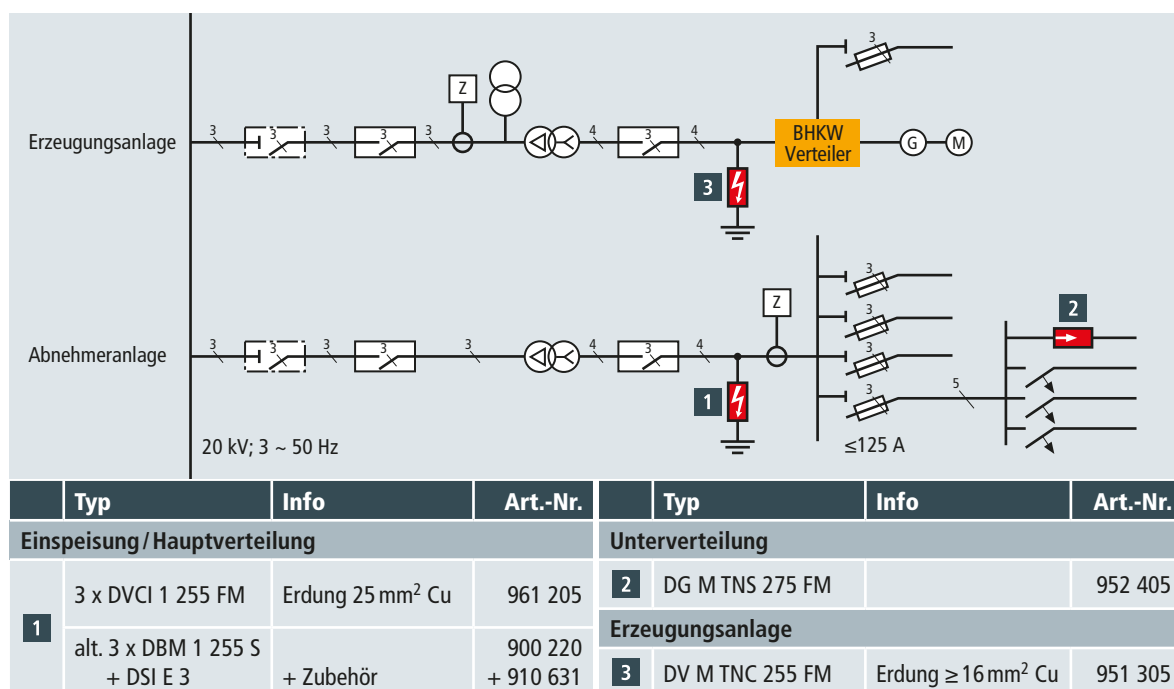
Erzeugungsanlage

3 3 3 3 Z 4 3 4 BHKW Verteiler G M 3

3

Abnehmeranlage

3 3 3 3 Z 4 3 4 1

3 3 3 3 2 5

20 kV; 3 ~ 50 Hz

≤125 A

| | Typ | Info | Art.-Nr. |
|---|---|---|---|
| Einspeisung / Hauptverteilung | | | |
| 1 | 3 x DVCI 1 255 FM | Erdung 25 mm$^2$ Cu | 961 205 |
| | alt. 3 x DBM 1 255 S + DSI E 3 | + Zubehör | 900 220 + 910 631 |

| | Typ | Info | Art.-Nr. |
|---|---|---|---|
| Unterverteilung | | | |
| 2 | DG M TNS 275 FM | | 952 405 |
| Erzeugungsanlage | | | |
| 3 | DV M TNC 255 FM | Erdung ≥ 16 mm$^2$ Cu | 951 305 |